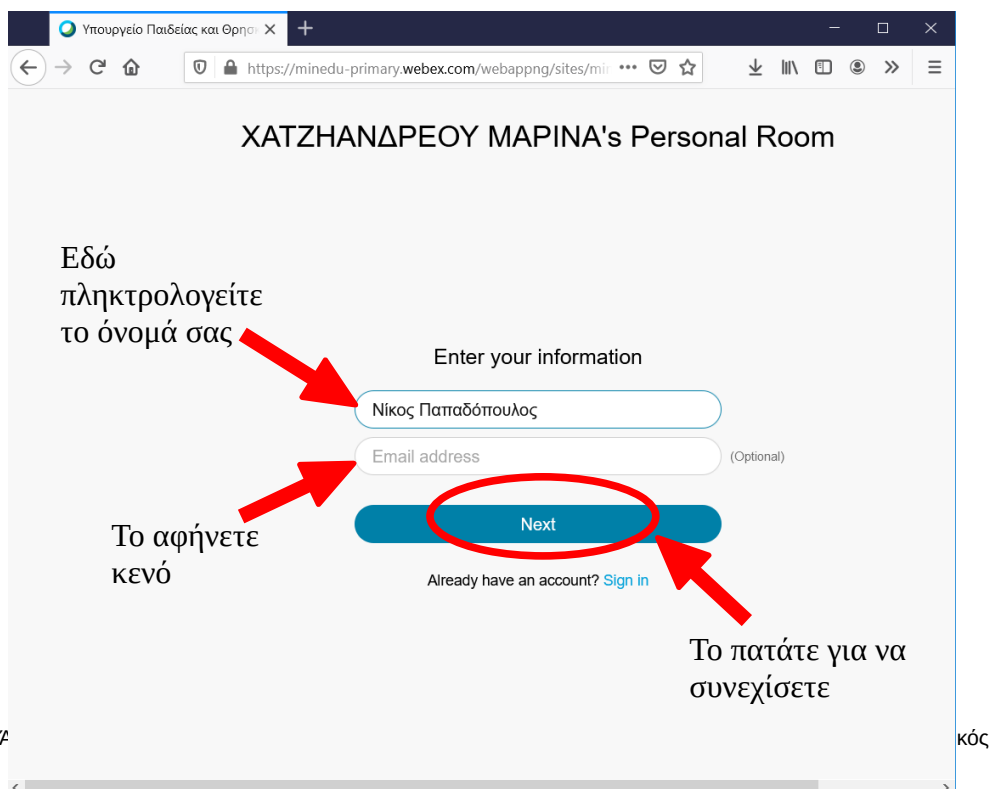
Υπουργείο Παιδείας και Θρησ
https://minedu-primary.webex.com/webappng/sites/mi

ΧΑΤΖΗΑΝΔΡΕΟΥ ΜΑΡΙΝΑ's Personal Room

Εδώ πληκτρολογείτε το όνομά σας

Enter your information

Νίκος Παπαδόπουλος

Email address

(Optional)

Next

Το αφήνετε κενό

Already have an account? Sign in

Το πατάτε για να συνεχίσετε

κός